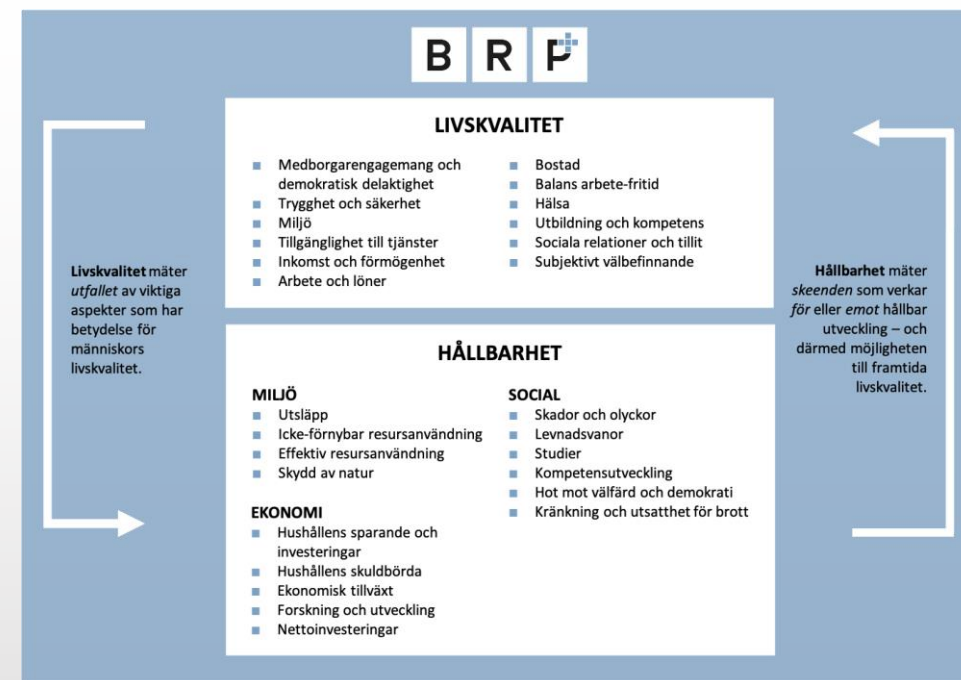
B R P

LIVSKVALITET

- Medborgarengagemang och demokratisk delaktighet
- Trygghet och säkerhet
- Miljö
- Tillgänglighet till tjänster
- Inkomst och förmögenhet
- Arbete och löner

- Bostad
- Balans arbete-fritid
- Hälsa
- Utbildning och kompetens
- Sociala relationer och tillit
- Subjektivt välbefinnande

**Livskvalitet** mäter *utfallet* av viktiga aspekter som har betydelse för människors livskvalitet.

**Hållbarhet** mäter *skeenden* som verkar *för* eller *emot* hållbar utveckling – och därmed möjligheten till framtida livskvalitet.

HÅLLBARHET

MILJÖ
- Utsläpp
- Icke-förnybar resursanvändning
- Effektiv resursanvändning
- Skydd av natur

EKONOMI
- Hushållens sparande och investeringar
- Hushållens skuldbörda
- Ekonomisk tillväxt
- Forskning och utveckling
- Nettoinvesteringar

SOCIAL
- Skador och olyckor
- Levnadsvanor
- Studier
- Kompetensutveckling
- Hot mot välfärd och demokrati
- Kränkning och utsatthet för brott